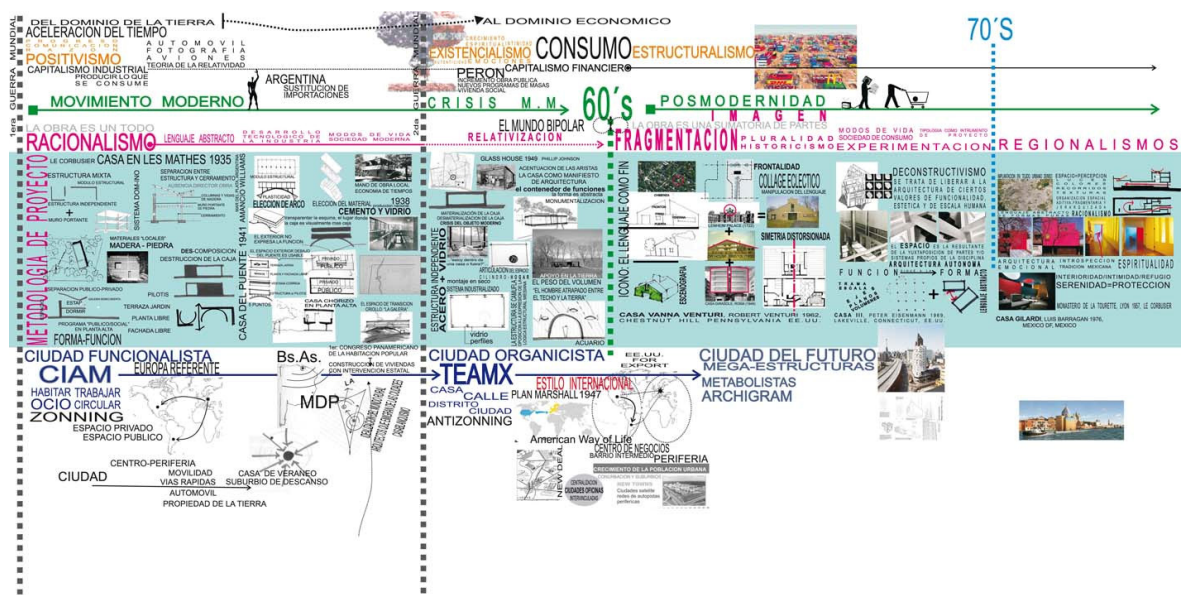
DEL DOMINIO DE LA TIERRA
AL DOMINIO ECONOMICO
ACELERACION DEL TIEMPO
70´S
1era GUERRA MUNDIAL
COMUNICACION
POSITIVISMO
CAPITALISMO INDUSTRIAL
PRODUCIR LO QUE SE CONSUME
AUTOMOVIL
FOTOGRAFIA
AVIONES
TEORIA DE LA RELATIVIDAD
ARGENTINA
SUSTITUCION DE IMPORTACIONES
2da GUERRA MUNDIAL
EXISTENCIALISMO
CONSUMO
ESTRUCTURALISMO
PERON
CAPITALISMO FINANCIERO
INCREMENTO OBRA PUBLICA
NUEVOS PROGRAMAS DE MASAS
VIVIENDA SOCIAL
MOVIMIENTO MODERNO
CRISIS M.M
60´s
POSMODERNIDAD
IMAGEN
LA OBRA ES UN TODO
LENGUAJE ABSTRACTO
DESARROLLO TECNOLOGICO DE LA INDUSTRIA
MODOS DE VIDA SOCIEDAD MODERNA
RACIONALISMO
EL MUNDO BIPOLAR
RELATIVIZACION
LA OBRA ES UNA SUMATORIA DE PARTES
FRAGMENTACION
PLURALIDAD
HISTORICISMO
MODOS DE VIDA SOCIEDAD DE CONSUMO
TIPOLOGIA COMO INSTRUMENTO DE PROYECTO
EXPERIMENTACION
REGIONALISMOS
METODOLOGIA DE PROYECTO
LE CORBUSIER CASA EN LES MATHES 1935
ESTRUCTURA MIXTA
SISTEMA DOM-INO
SEPARACION ENTRE ESTRUCTURA Y CERRAMIENTO
ESTRUCTURA INDEPENDIENTE
MURO PORTANTE
MATERIALES "LOCALES"
MADERA - PIEDRA
DES-COMPOSICION
DESTRUCCION DE LA CAJA
SEPARACION PUBLICO-PRIVADO
PILOTIS
TERRAZA JARDIN
PLANTA LIBRE
FACHADA LIBRE
PROGRAMA "PUBLICO/SOCIAL" EN PLANTA ALTA
FORMA-FUNCION
CASA DEL PUENTE 1941 AMANCIO WILLIAMS
ELECCION DE ARCO
ELECCION DEL MATERIAL
1938
CEMENTO Y VIDRIO
MANO DE OBRA LOCAL
ECONOMIA DE TIEMPOS
EL EXTERIOR NO EXPRESA LA FUNCION
CASA CHORIZO EN PLANTA ALTA
GLASS HOUSE 1949 PHILLIP JOHNSON
LA CASA COMO MANIFIESTO DE ARQUITECTURA
EL contenedor de funciones
MONUMENTALIZACION
ESTRUCTURA INDEPENDIENTE
ACERO + VIDRIO
SISTEMA INDUSTRIALIZADO
APOYO EN LA TIERRA
EL PESO DEL VOLUMEN
"EL HOMBRE ATRAPADO ENTRE EL TECHO Y LA TIERRA"
vidrio perfiles
ACUARIO
ICONO: EL LENGUAJE COMO FIN
ESCENOGRAFIA
FRONTALIDAD
COLLAGE ECLECTICO
SIMETRIA DISTORSIONADA
CASA VANNA VENTURI, ROBERT VENTURI 1962, CHESTNUT HILL PENNSYLVANIA EE.UU.
DECONSTRUCTIVISMO
SE TRATA DE LIBERAR A LA ARQUITECTURA DE CIERTOS VALORES DE FUNCIONALIDAD, ESTETICA Y DE ESCALA HUMANA
EL ESPACIO ES LA RESULTANTE
FUNCION
FORMA
ARQUITECTURA AUTONOMA
CASA III, PETER EISENMAN 1969, LAKEVILLE, CONNECTICUT, EE.UU.
ESPACIO+PERCEPCION
COLORES
TEXTURAS
RACIONALISMO
ARQUITECTURA EMOCIONAL
INTROSPECCION
TRADICION MEXICANA
ESPIRITUALIDAD
INTERIORIDAD/INTIMIDAD/REFUGIO
SERENIDAD=PROTECCION
CASA GILARDI, LUIS BARRAGAN 1976, MEXICO DF, MEXICO
MONASTERIO DE LA TOURETTE, LYON 1957, LE CORBUSIER
CIUDAD FUNCIONALISTA
CIAM
EUROPA REFERENTE
HABITAR TRABAJAR
OCIO CIRCULAR
ZONNING
ESPACIO PRIVADO
ESPACIO PUBLICO
Bs.As.
1er. CONGRESO PANAMERICANO DE LA HABITACION POPULAR
CONSTRUCCION DE VIVIENDAS CON INTERVENCION ESTATAL
MDP
CENTRO-PERIFERIA
MOVILIDAD
VIAS RAPIDAS
AUTOMOVIL
PROPIEDAD DE LA TIERRA
CIUDAD
CASA DE VERANEO
SUBURBIO DE DESCANSO
CIUDAD ORGANICISTA
TEAMX
CASA
CALLE
DISTRITO
CIUDAD
ANTIZONNING
EE.UU. FOR EXPORT
ESTILO INTERNACIONAL
PLAN MARSHALL 1947
American Way of Life
CENTRO DE NEGOCIOS
BARRIO INTERMEDIO
PERIFERIA
CRECIMIENTO DE LA POBLACION URBANA
NEW DEAL
CIUDADES OFICINAS
NEW TOWNS
CIUDAD DEL FUTURO
MEGA-ESTRUCTURAS
METABOLISTAS
ARCHIGRAM